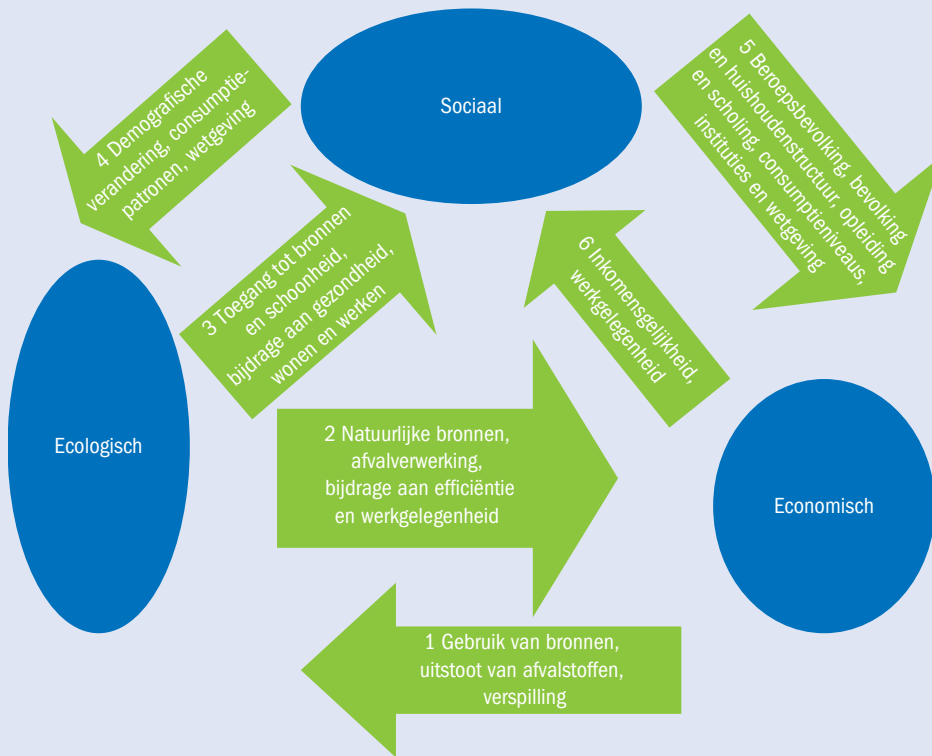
Sociaal

4 Demografische verandering, consumptiepatronen, wetgeving

5 Beroepsbevolking, bevolking en huishoudenstructuur, opleiding en scholing, consumptieniveaus, instituties en wetgeving

3 Toegang tot bronnen en schoonheid, bijdrage aan gezondheid, wonen en werken

6 Inkomensgelijkheid, werkgelegenheid

Ecologisch

2 Natuurlijke bronnen, afvalverwerking, bijdrage aan efficiëntie en werkgelegenheid

Economisch

1 Gebruik van bronnen, uitstoot van afvalstoffen, verspilling